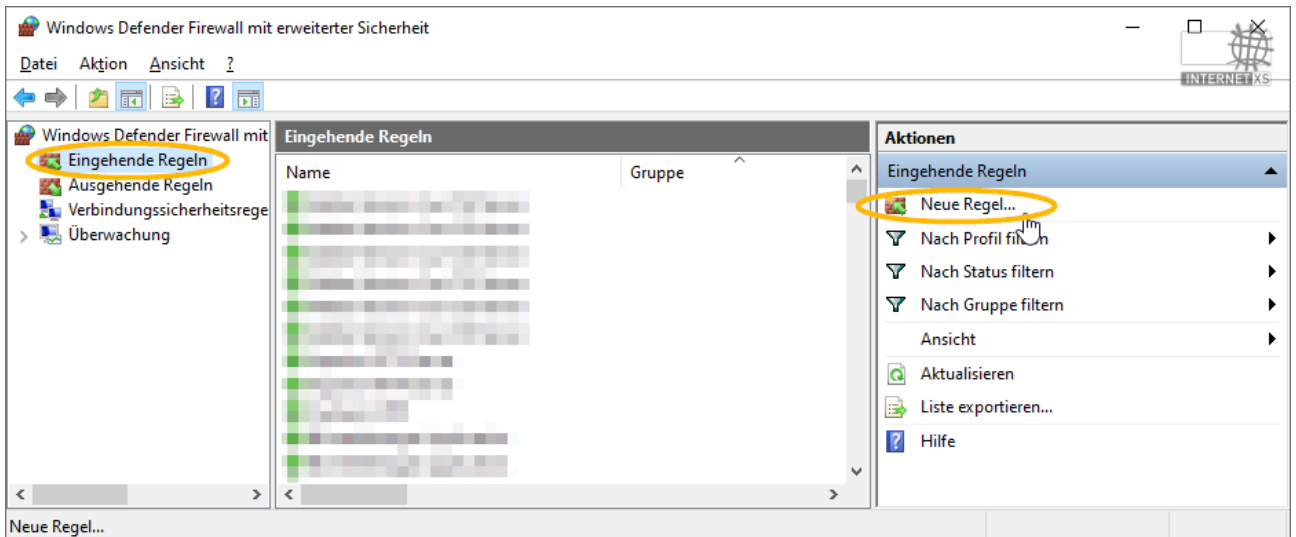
Windows Defender Firewall mit erweiterter Sicherheit

Datei Aktion Ansicht ?

INTERNETXS

Windows Defender Firewall mit
Eingehende Regeln
Ausgehende Regeln
Verbindungssicherheitsrege
Überwachung

Eingehende Regeln

| Name | Gruppe |
|---|---|

Aktionen
Eingehende Regeln
Neue Regel...
Nach Profil filtern
Nach Status filtern
Nach Gruppe filtern
Ansicht
Aktualisieren
Liste exportieren...
Hilfe

Neue Regel...